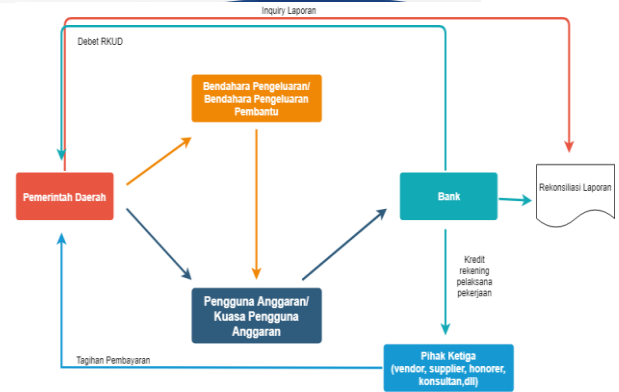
Inquiry Laporan

Debet RKUD

Bendahara Pengeluaran/ Bendahara Pengeluaran Pembantu

Pemerintah Daerah

Bank

Rekonsiliasi Laporan

Kredit rekening pelaksana pekerjaan

Pengguna Anggaran/ Kuasa Pengguna Anggaran

Tagihan Pembayaran

Pihak Ketiga (vendor, supplier, honorer, konsultan,dll)